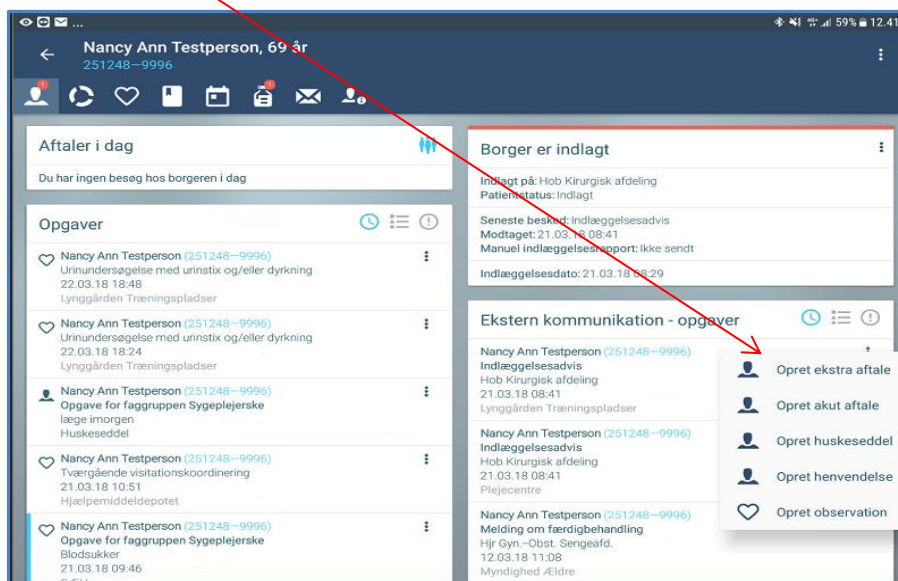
59% 12.41

Nancy Ann Testperson, 69 år
251248—9996

Aftaler i dag

Du har ingen besøg hos borgeren i dag

Opgaver

Nancy Ann Testperson (251248—9996)
Urinundersøgelse med urinstix og/eller dyrkning
22.03.18 18:48
Lynggården Træningspladser

Nancy Ann Testperson (251248—9996)
Urinundersøgelse med urinstix og/eller dyrkning
22.03.18 18:24
Lynggården Træningspladser

Nancy Ann Testperson (251248—9996)
Opgave for faggruppen Sygeplejerske
læge imorgen
Huskeseddel

Nancy Ann Testperson (251248—9996)
Tværgående visitationskoordinering
21.03.18 10:51
Hjælpemiddeldepotet

Nancy Ann Testperson (251248—9996)
Opgave for faggruppen Sygeplejerske
Blodsukker
21.03.18 09:46
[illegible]

Borger er indlagt

Indlagt på: Hob Kirurgisk afdeling
Patientstatus: Indlagt

Seneste besked: Indlæggelsesadvis
Modtaget: 21.03.18 08:41
Manuel indlæggelsesrapport: Ikke sendt

Indlæggelsesdato: 21.03.18 08:29

Ekstern kommunikation - opgaver

Nancy Ann Testperson (251248—9996)
Indlæggelsesadvis
Hob Kirurgisk afdeling
21.03.18 08:41
Lynggården Træningspladser

Nancy Ann Testperson (251248—9996)
Indlæggelsesadvis
Hob Kirurgisk afdeling
21.03.18 08:41
Plejecentre

Nancy Ann Testperson (251248—9996)
Melding om færdigbehandling
Hjr Gyn.-Obst. Sengeafd.
12.03.18 11:08
Myndighed Ældre

Opret ekstra aftale
Opret akut aftale
Opret huskeseddel
Opret henvendelse
Opret observation